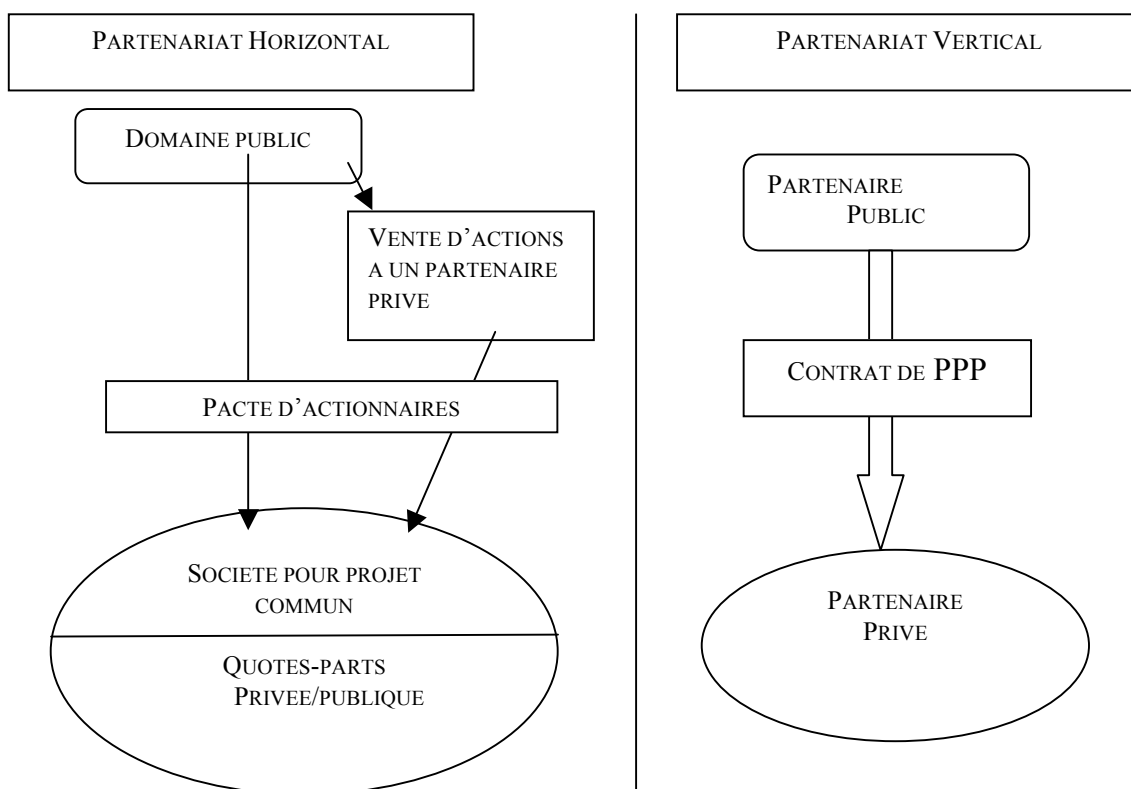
Partenariat Horizontal

Domaine public

Vente d'actions a un partenaire prive

Pacte d'actionnaires

Societe pour projet commun

Quotes-parts Privee/publique

Partenariat Vertical

Partenaire Public

Contrat de PPP

Partenaire Prive